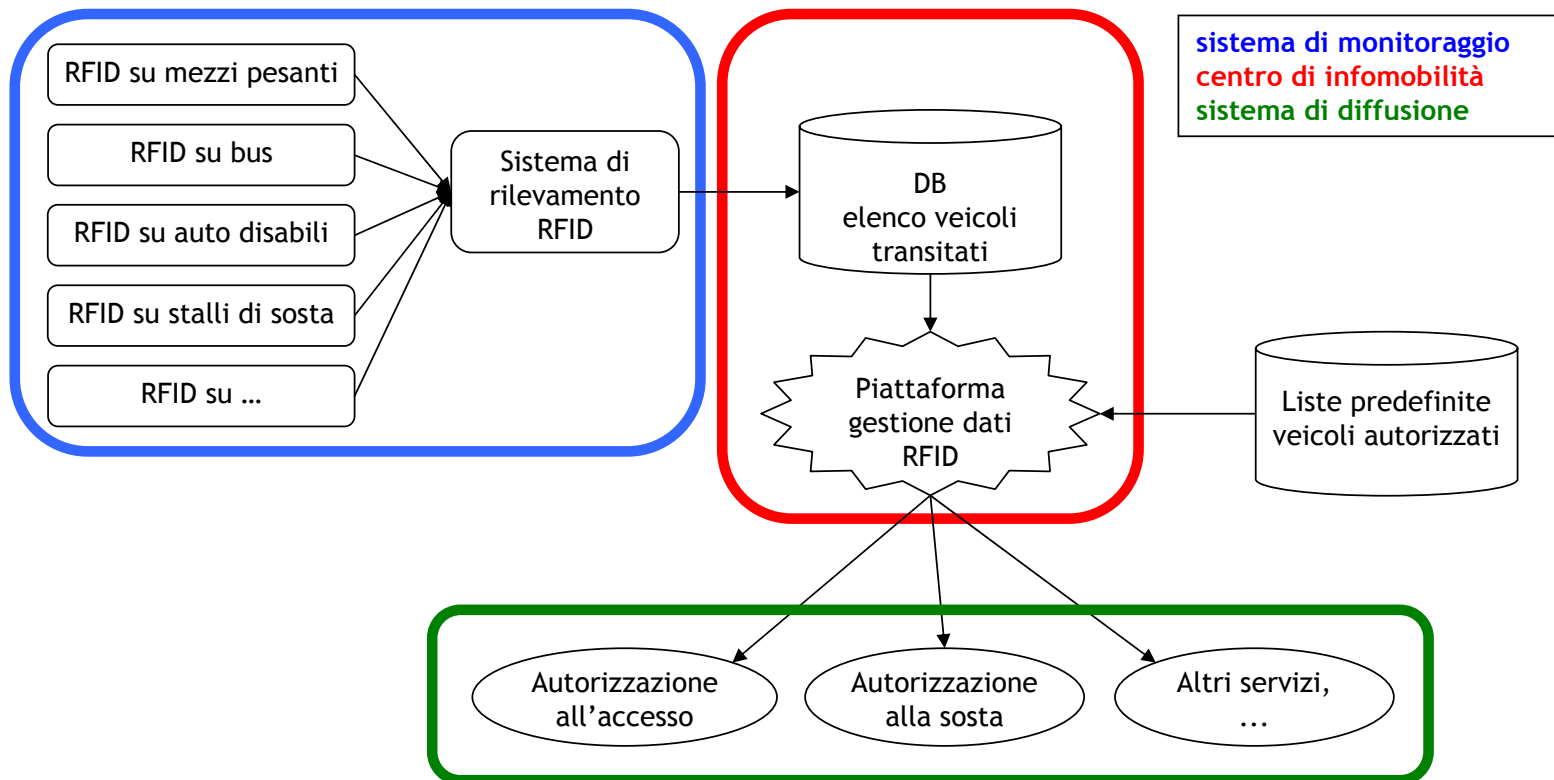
sistema di monitoraggio
centro di infomobilità
sistema di diffusione

RFID su mezzi pesanti

RFID su bus

RFID su auto disabili

RFID su stalli di sosta

RFID su …

Sistema di rilevamento RFID

DB
elenco veicoli transitati

Piattaforma gestione dati RFID

Liste predefinite veicoli autorizzati

Autorizzazione all’accesso

Autorizzazione alla sosta

Altri servizi, ...